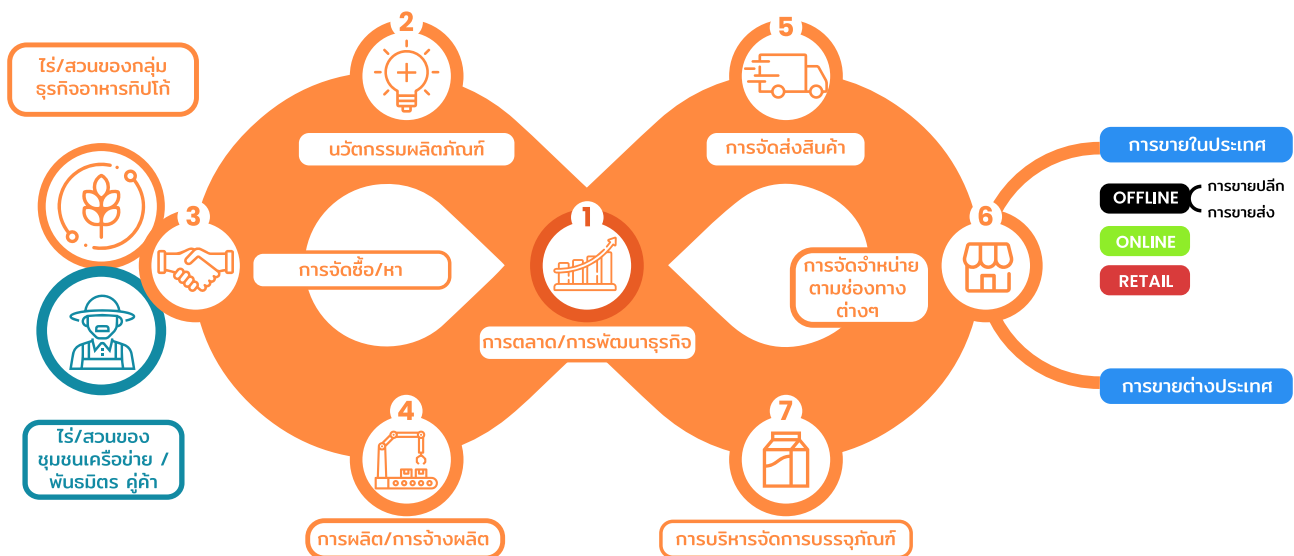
ไร่/สวนของกลุ่ม ธุรกิจอาหารทิปโก้

2

นวัตกรรมผลิตภัณฑ์

5

การจัดส่งสินค้า

การขายในประเทศ

OFFLINE

การขายปลีก

การขายส่ง

ONLINE

RETAIL

3

การจัดซื้อ/หา

1

การตลาด/การพัฒนาธุรกิจ

6

การจัดจำหน่าย ตามช่องทาง ต่างๆ

การขายต่างประเทศ

ไร่/สวนของ ชุมชนเครือข่าย / พันธมิตร คู่ค้า

4

การผลิต/การจ้างผลิต

7

การบริหารจัดการบรรจุภัณฑ์